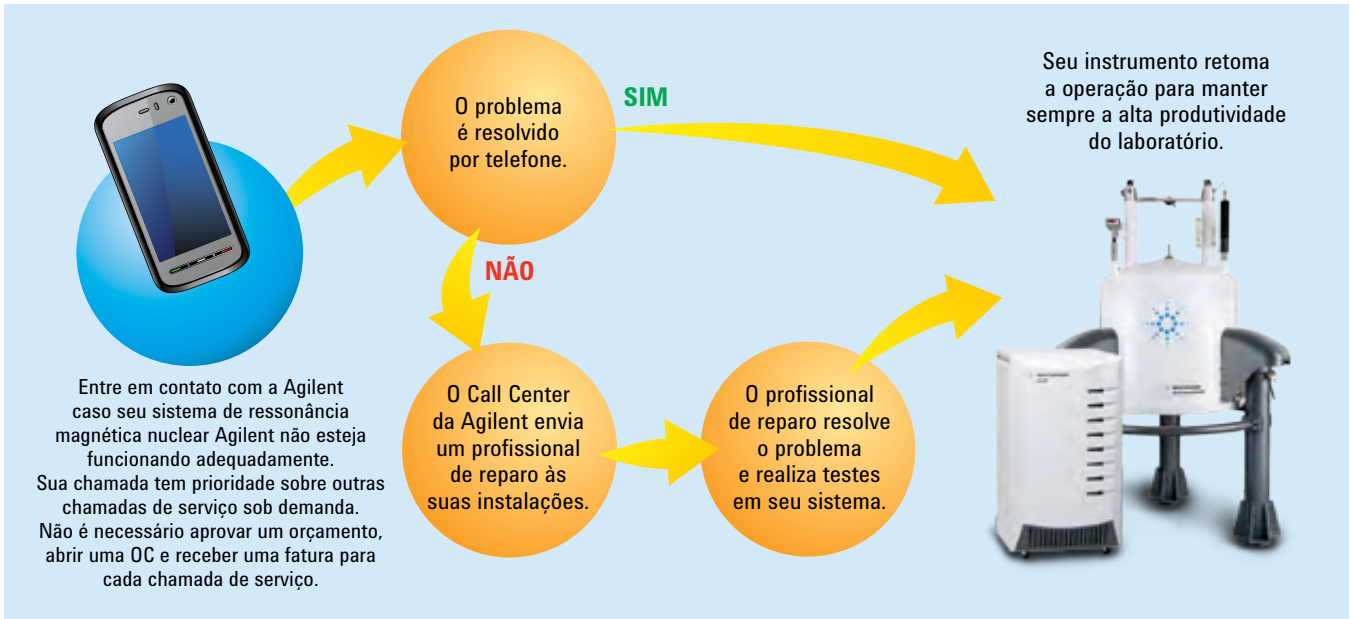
O problema é resolvido por telefone.

SIM

Seu instrumento retoma a operação para manter sempre a alta produtividade do laboratório.

NÃO

Entre em contato com a Agilent caso seu sistema de ressonância magnética nuclear Agilent não esteja funcionando adequadamente. Sua chamada tem prioridade sobre outras chamadas de serviço sob demanda. Não é necessário aprovar um orçamento, abrir uma OC e receber uma fatura para cada chamada de serviço.

O Call Center da Agilent envia um profissional de reparo às suas instalações.

O profissional de reparo resolve o problema e realiza testes em seu sistema.